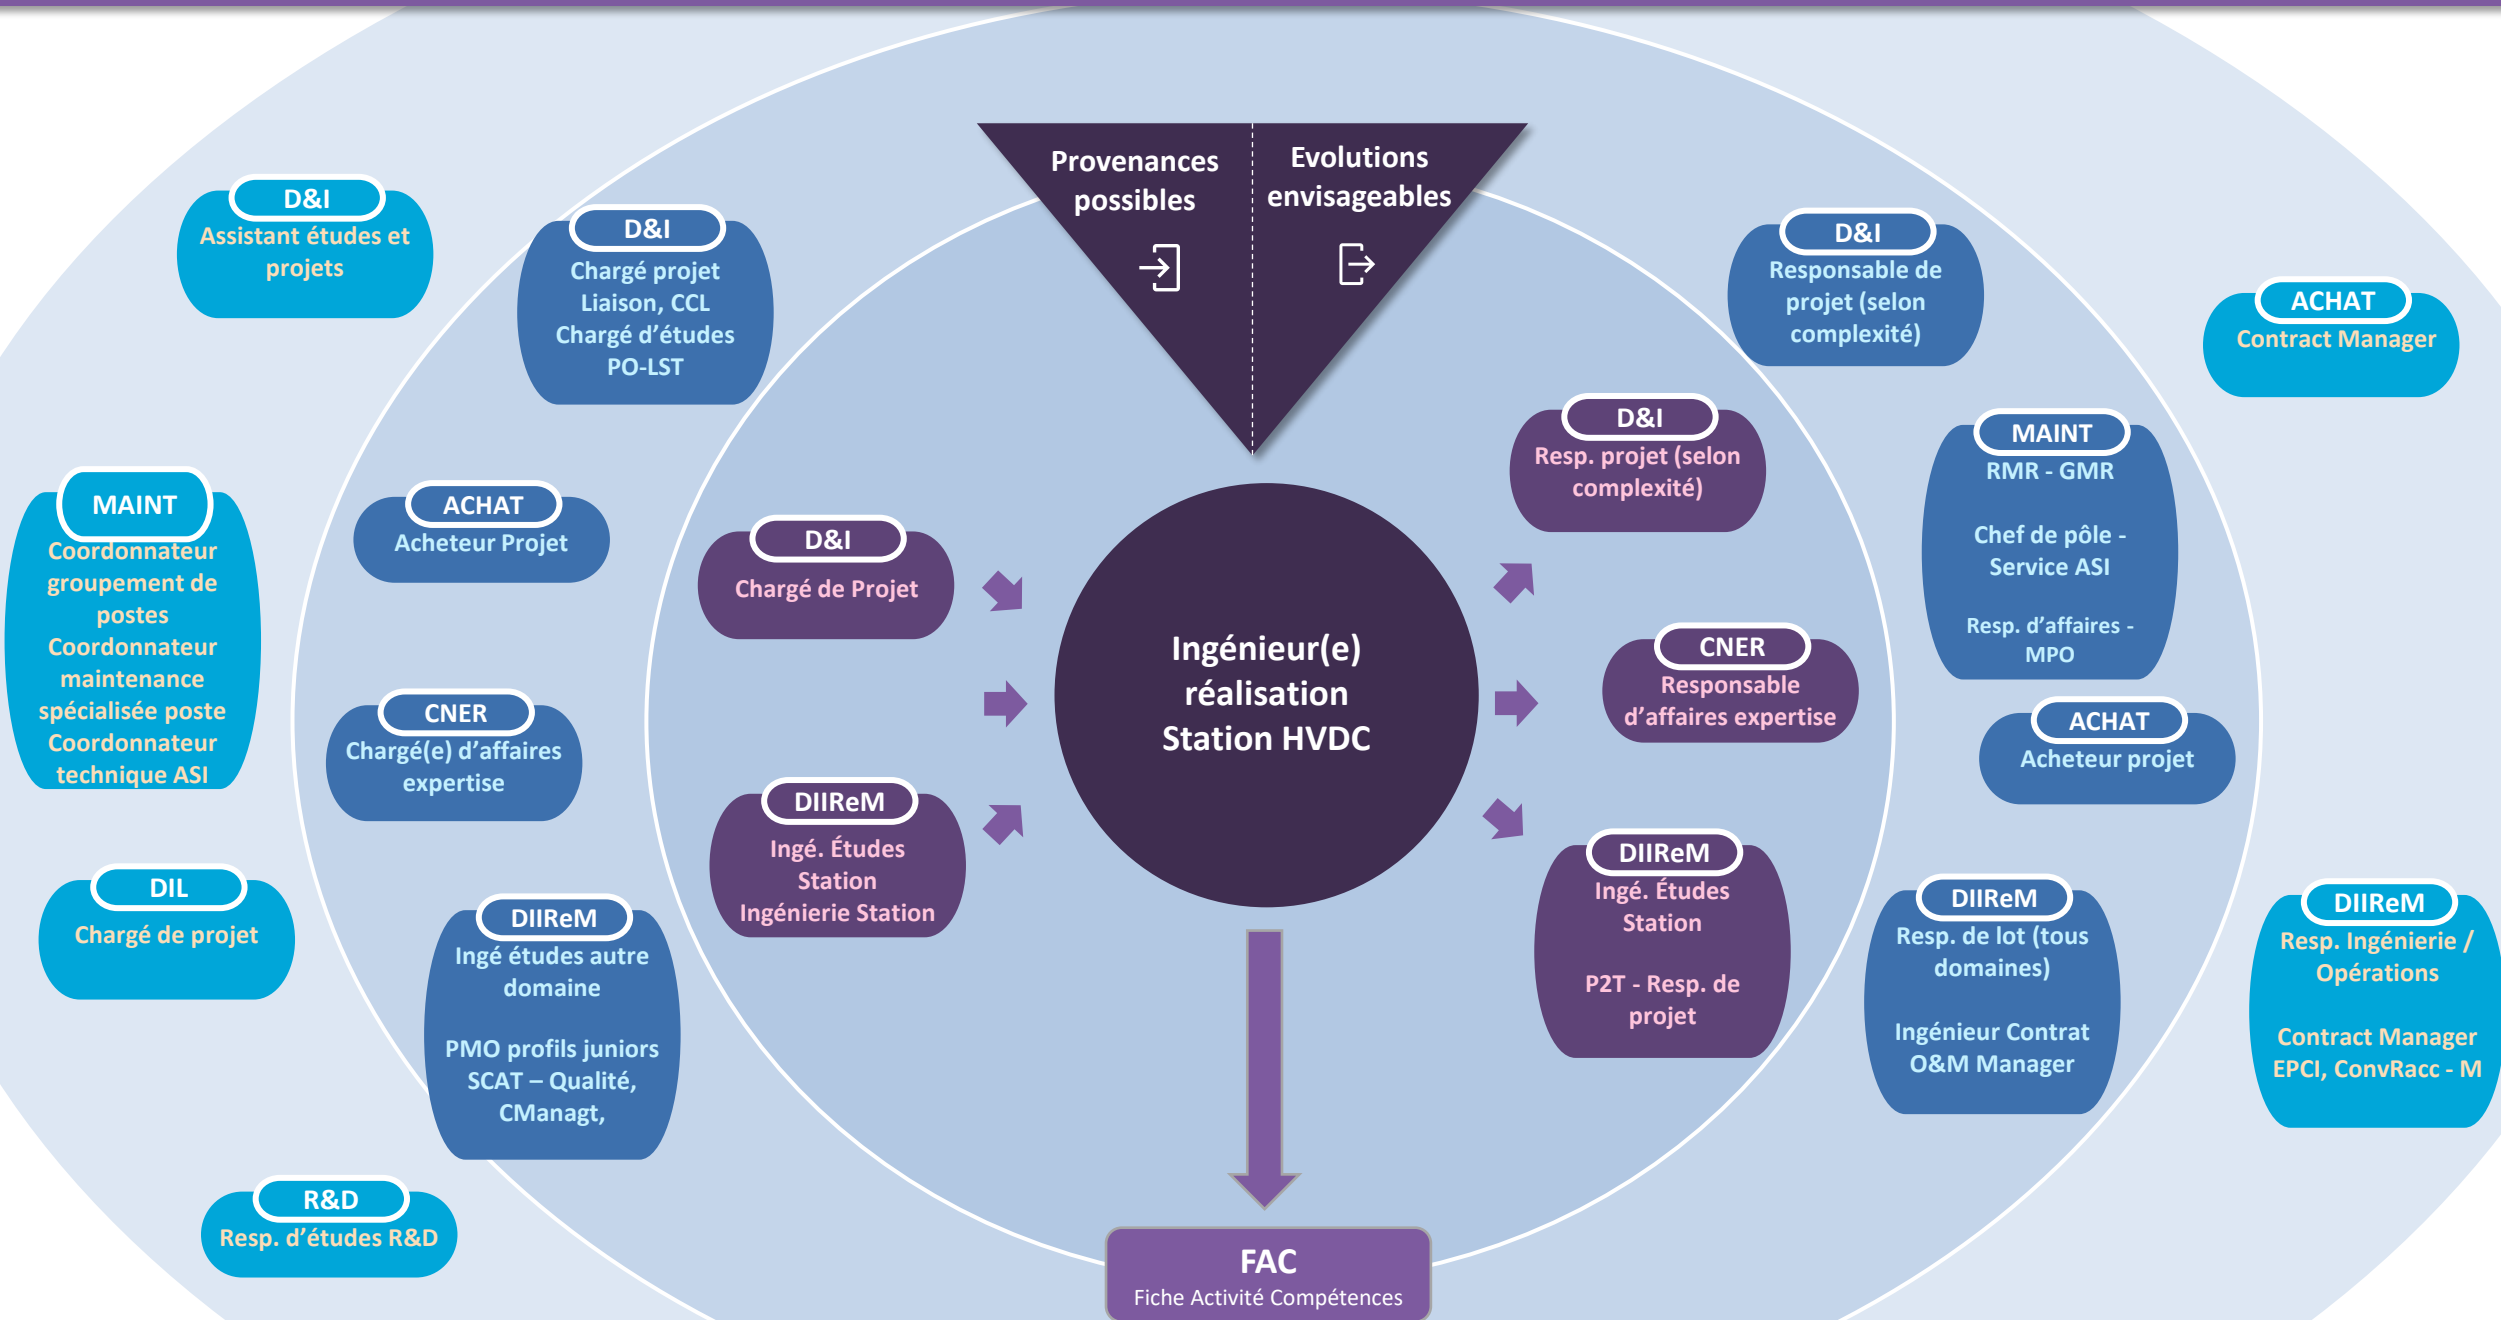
Provenances possibles

Evolutions envisageables

D&I
Assistant études et projets

D&I
Chargé projet Liaison, CCL
Chargé d'études PO-LST

MAINT
Coordonnateur groupement de postes
Coordonnateur maintenance spécialisée poste
Coordonnateur technique ASI

ACHAT
Acheteur Projet

CNER
Chargé(e) d'affaires expertise

DIL
Chargé de projet

DIIReM
Ingé études autre domaine

PMO profils juniors SCAT – Qualité, CManagt,

R&D
Resp. d'études R&D

D&I
Chargé de Projet

DIIReM
Ingé. Études Station
Ingénierie Station

Ingénieur(e) réalisation Station HVDC

D&I
Resp. projet (selon complexité)

CNER
Responsable d'affaires expertise

DIIReM
Ingé. Études Station

P2T - Resp. de projet

D&I
Responsable de projet (selon complexité)

ACHAT
Contract Manager

MAINT
RMR - GMR

Chef de pôle - Service ASI

Resp. d'affaires - MPO

ACHAT
Acheteur projet

DIIReM
Resp. de lot (tous domaines)

Ingénieur Contrat O&M Manager

DIIReM
Resp. Ingénierie / Opérations

Contract Manager EPCI, ConvRacc - M

FAC
Fiche Activité Compétences